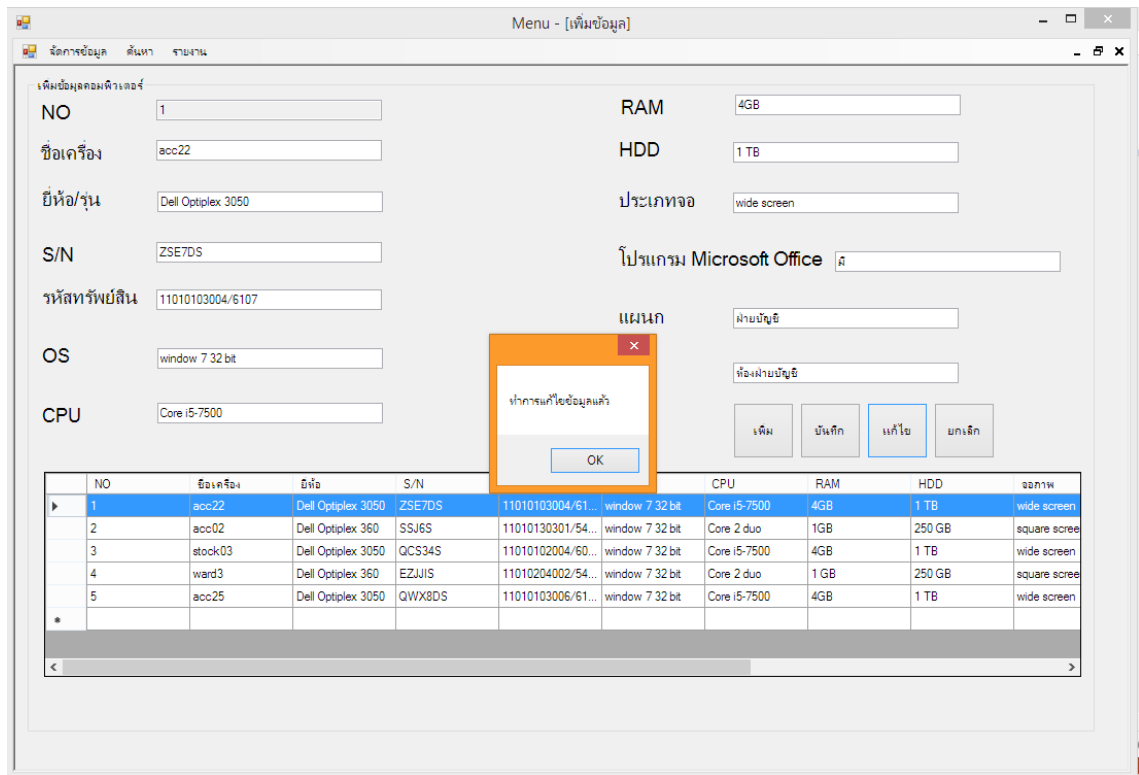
Menu - [เพิ่มข้อมูล]

จัดการข้อมูล ค้นหา รายงาน

เพิ่มข้อมูลคอมพิวเตอร์

NO 1

ชื่อเครื่อง acc22

ยี่ห้อ/รุ่น Dell Optiplex 3050

S/N ZSE7DS

รหัสทรัพย์สิน 11010103004/6107

OS window 7 32 bit

CPU Core i5-7500

RAM 4GB

HDD 1 TB

ประเภทจอ wide screen

โปรแกรม Microsoft Office มี

แผนก ฝ่ายบัญชี

ห้องฝ่ายบัญชี

ทำการแก้ไขข้อมูลแล้ว

OK

เพิ่ม บันทึก แก้ไข ยกเลิก

| | NO | ชื่อเครื่อง | ยี่ห้อ | S/N | | | CPU | RAM | HDD | จอภาพ |
|---|---|---|---|---|---|---|---|---|---|---|
| ▸ | 1 | acc22 | Dell Optiplex 3050 | ZSE7DS | 11010103004/61... | window 7 32 bit | Core i5-7500 | 4GB | 1 TB | wide screen |
| | 2 | acc02 | Dell Optiplex 360 | SSJ6S | 11010130301/54... | window 7 32 bit | Core 2 duo | 1GB | 250 GB | square scree |
| | 3 | stock03 | Dell Optiplex 3050 | QCS34S | 11010102004/60... | window 7 32 bit | Core i5-7500 | 4GB | 1 TB | wide screen |
| | 4 | ward3 | Dell Optiplex 360 | EZJJIS | 11010204002/54... | window 7 32 bit | Core 2 duo | 1 GB | 250 GB | square scree |
| | 5 | acc25 | Dell Optiplex 3050 | QWX8DS | 11010103006/61... | window 7 32 bit | Core i5-7500 | 4GB | 1 TB | wide screen |
| * | | | | | | | | | | |